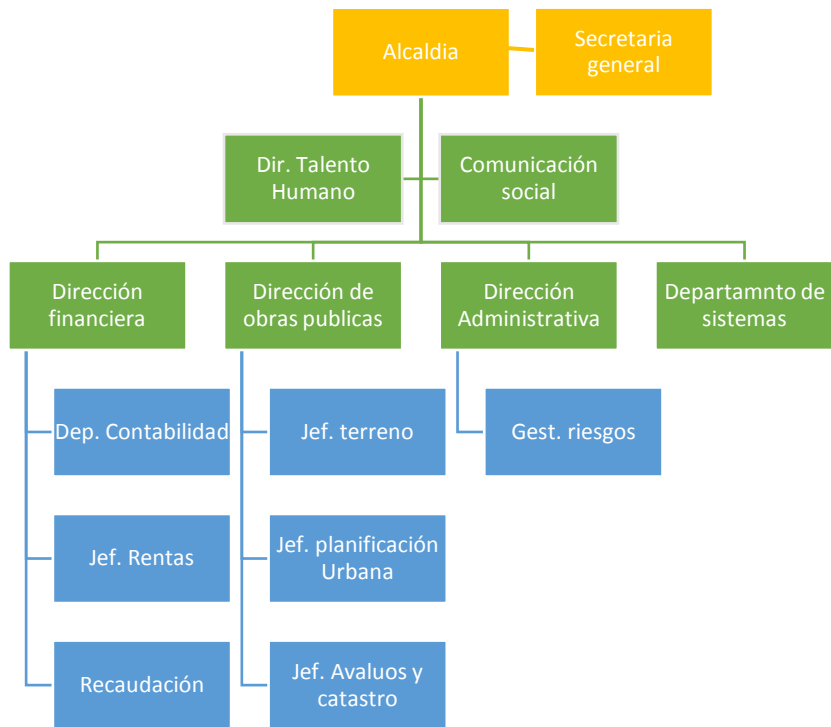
Alcaldia

Secretaria general

Dir. Talento Humano

Comunicación social

Dirección financiera

Dep. Contabilidad

Jef. Rentas

Recaudación

Dirección de obras publicas

Jef. terreno

Jef. planificación Urbana

Jef. Avaluos y catastro

Dirección Administrativa

Gest. riesgos

Departamnto de sistemas